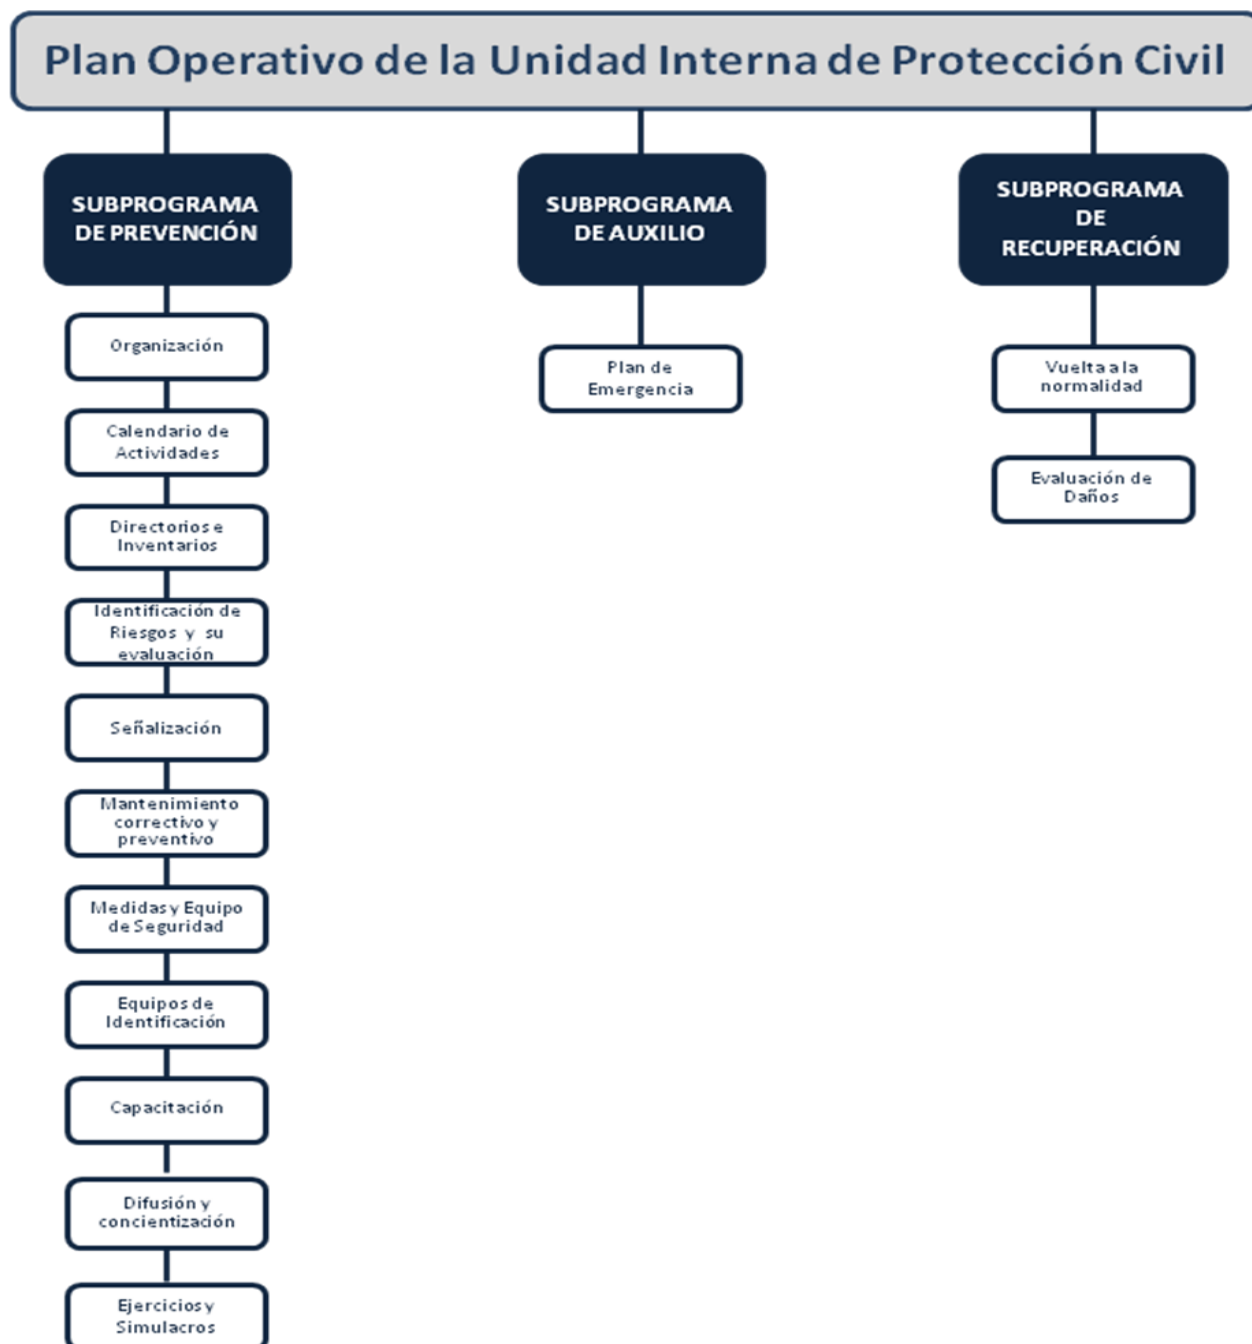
Plan Operativo de la Unidad Interna de Protección Civil

SUBPROGRAMA DE PREVENCIÓN

Organización

Calendario de Actividades

Directorios e Inventarios

Identificación de Riesgos y su evaluación

Señalización

Mantenimiento correctivo y preventivo

Medidas y Equipo de Seguridad

Equipos de Identificación

Capacitación

Difusión y concientización

Ejercicios y Simulacros

SUBPROGRAMA DE AUXILIO

Plan de Emergencia

SUBPROGRAMA DE RECUPERACIÓN

Vuelta a la normalidad

Evaluación de Daños